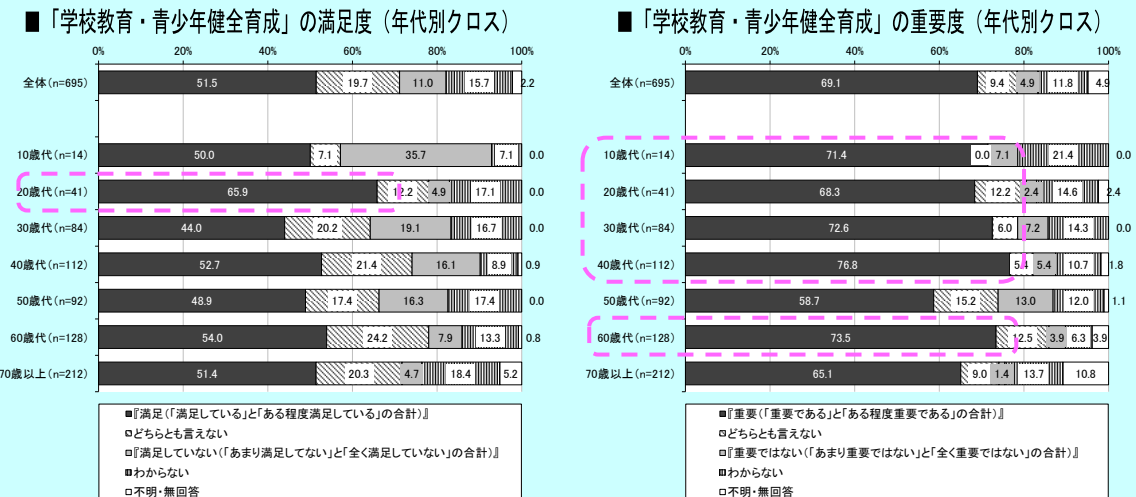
■「学校教育・青少年健全育成」の満足度（年代別クロス）

0% 20% 40% 60% 80% 100%

全体(n=695) 51.5 19.7 11.0 15.7 2.2

10歳代(n=14) 50.0 7.1 35.7 7.1 0.0

20歳代(n=41) 65.9 12.2 4.9 17.1 0.0

30歳代(n=84) 44.0 20.2 19.1 16.7 0.0

40歳代(n=112) 52.7 21.4 16.1 8.9 0.9

50歳代(n=92) 48.9 17.4 16.3 17.4 0.0

60歳代(n=128) 54.0 24.2 7.9 13.3 0.8

70歳以上(n=212) 51.4 20.3 4.7 18.4 5.2

■『満足（「満足している」と「ある程度満足している」の合計）』
□どちらとも言えない
□『満足していない（「あまり満足してない」と「全く満足していない」の合計）』
■わからない
□不明・無回答

■「学校教育・青少年健全育成」の重要度（年代別クロス）

0% 20% 40% 60% 80% 100%

全体(n=695) 69.1 9.4 4.9 11.8 4.9

10歳代(n=14) 71.4 0.0 7.1 21.4 0.0

20歳代(n=41) 68.3 12.2 2.4 14.6 2.4

30歳代(n=84) 72.6 6.0 7.2 14.3 0.0

40歳代(n=112) 76.8 5.4 5.4 10.7 1.8

50歳代(n=92) 58.7 15.2 13.0 12.0 1.1

60歳代(n=128) 73.5 2.5 3.9 6.3 3.9

70歳以上(n=212) 65.1 9.0 1.4 13.7 10.8

■『重要（「重要である」と「ある程度重要である」の合計）』
□どちらとも言えない
□『重要ではない（「あまり重要ではない」と「全く重要ではない」の合計）』
■わからない
□不明・無回答